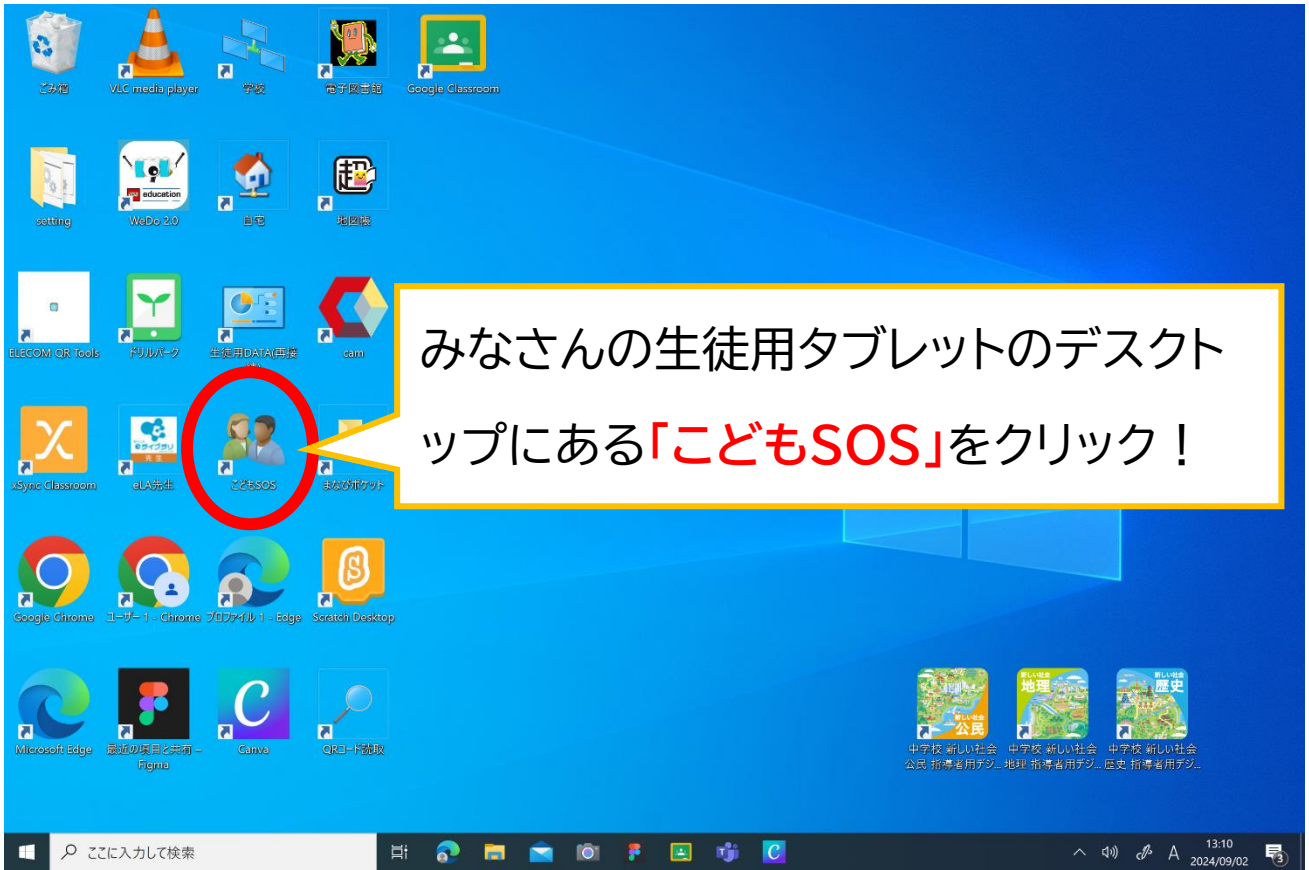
ごみ箱

VLC media player

学校

電子図書館

Google Classroom

setting

education

WeDo 2.0

自宅

超

地図帳

ELECOM QR Tools

ドリルパーク

生徒用DATA(再接続)

cam

みなさんの生徒用タブレットのデスクトップにある「こどもSOS」をクリック！

xSync Classroom

eライブラリ 先生

eLA先生

こどもSOS

まなびポケット

Google Chrome

ユーザー 1 - Chrome

プロファイル 1 - Edge

Scratch Desktop

Microsoft Edge

最近の項目と共有 – Figma

Canva

QRコード読取

新しい社会 公民

新しい社会 地理

新しい社会 歴史

中学校 新しい社会 公民 指導者用デジ...

中学校 新しい社会 地理 指導者用デジ...

中学校 新しい社会 歴史 指導者用デジ...

ここに入力して検索

A

13:10
2024/09/02

3